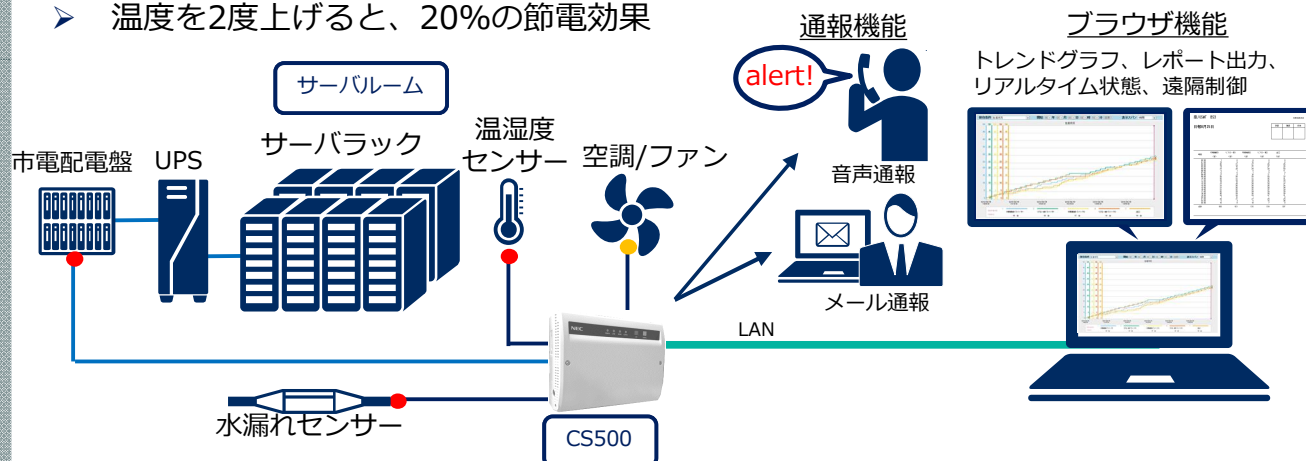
➢ 温度を2度上げると、20%の節電効果

サーバルーム

市電配電盤

UPS

サーバラック

温湿度センサー

空調/ファン

通報機能

alert!

音声通報

メール通報

ブラウザ機能

トレンドグラフ、レポート出力、リアルタイム状態、遠隔制御

LAN

NEC

水漏れセンサー

CS500